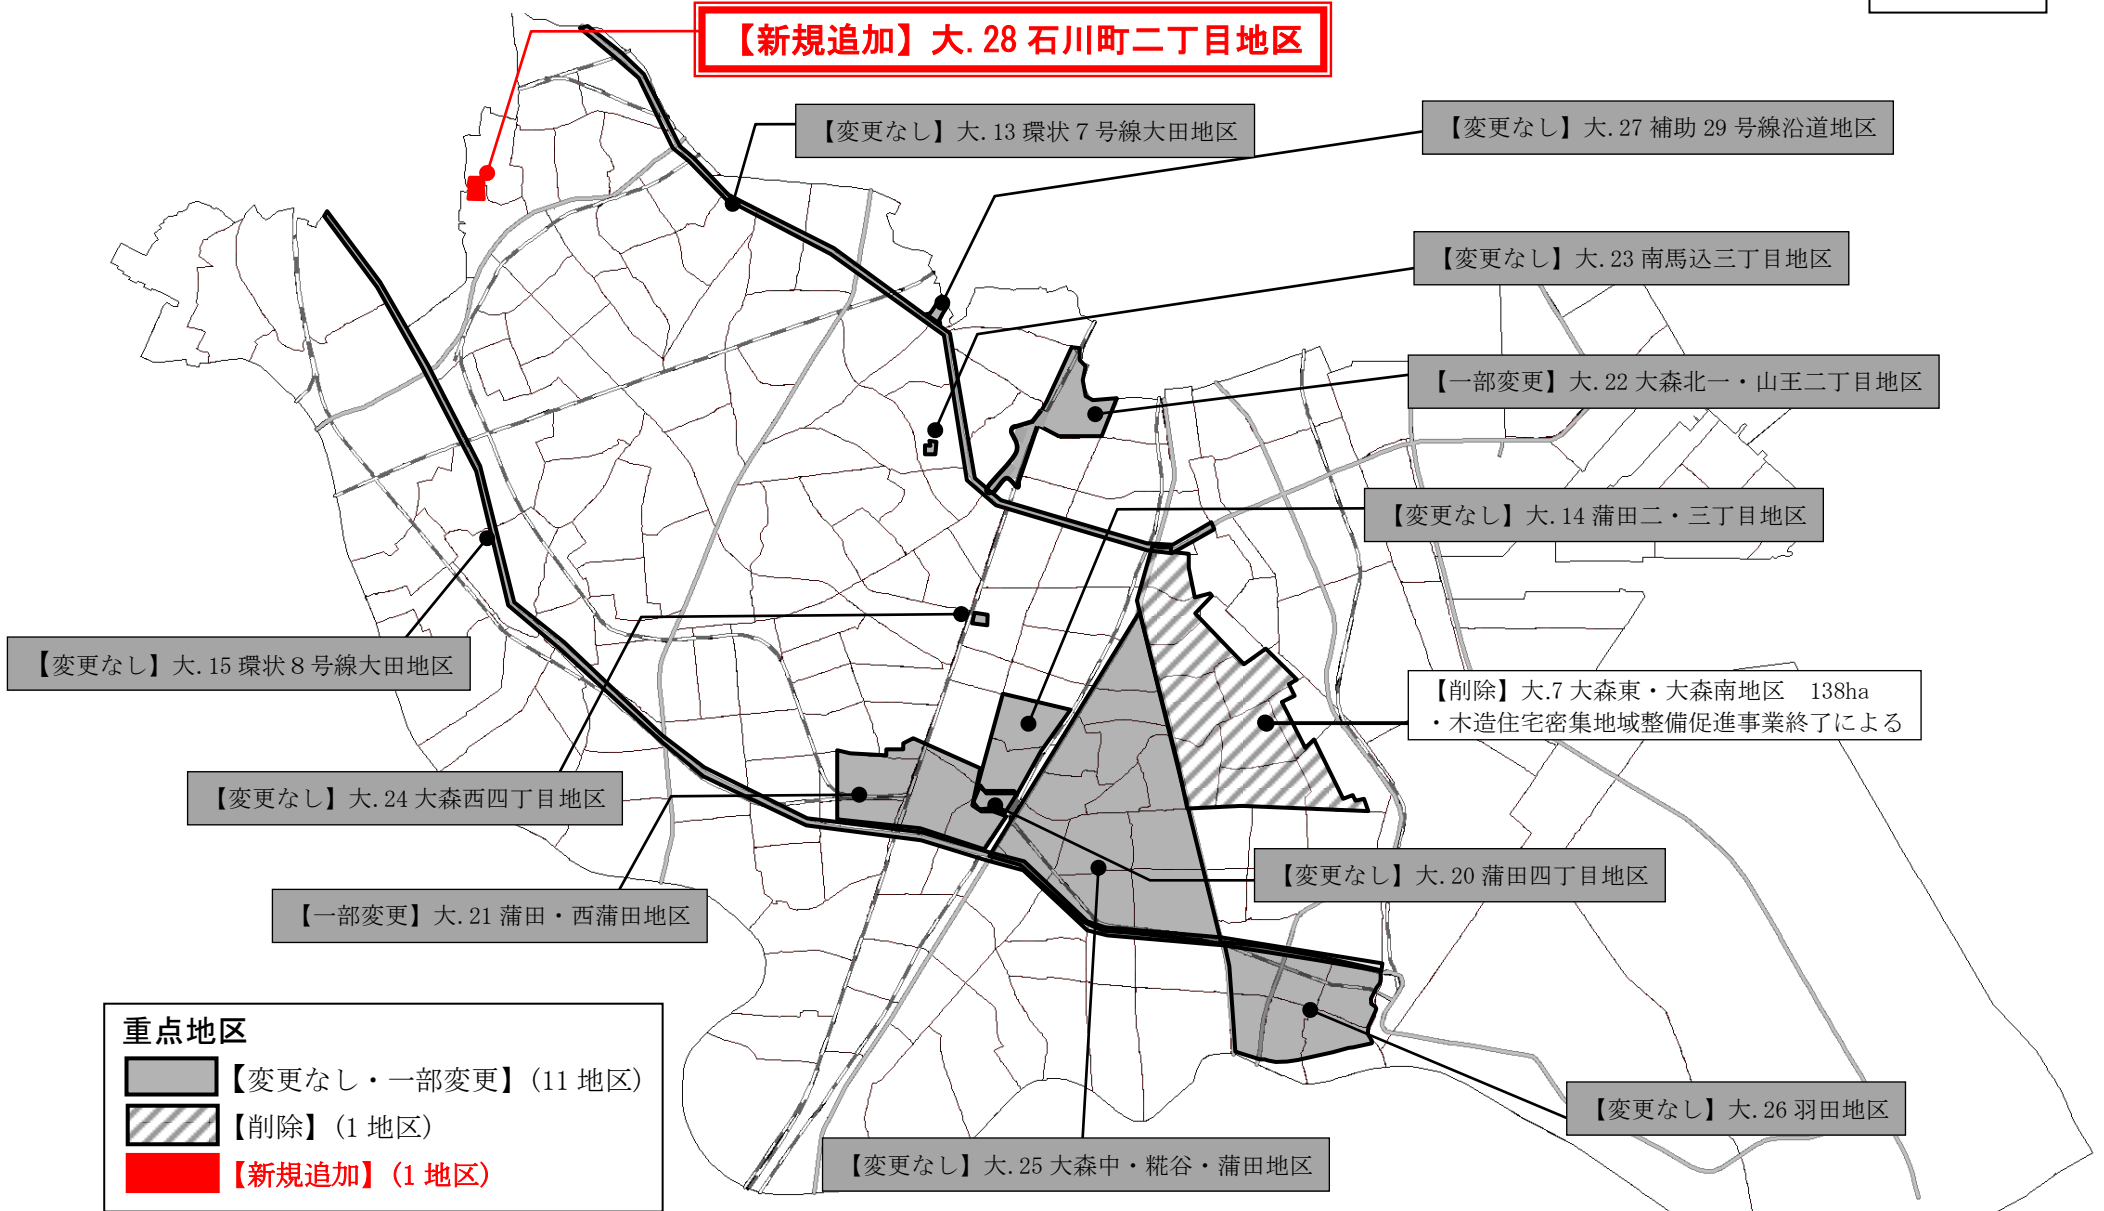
【新規追加】大. 28 石川町二丁目地区

【変更なし】大. 13 環状 7 号線大田地区

【変更なし】大. 27 補助 29 号線沿道地区

【変更なし】大. 23 南馬込三丁目地区

【一部変更】大. 22 大森北一・山王二丁目地区

【変更なし】大. 14 蒲田二・三丁目地区

【変更なし】大. 15 環状 8 号線大田地区

【削除】大.7 大森東・大森南地区　138ha
・木造住宅密集地域整備促進事業終了による

【変更なし】大. 24 大森西四丁目地区

【変更なし】大. 20 蒲田四丁目地区

【一部変更】大. 21 蒲田・西蒲田地区

重点地区
【変更なし・一部変更】（11 地区）
【削除】（1 地区）
【新規追加】（1 地区）

【変更なし】大. 26 羽田地区

【変更なし】大. 25 大森中・糀谷・蒲田地区